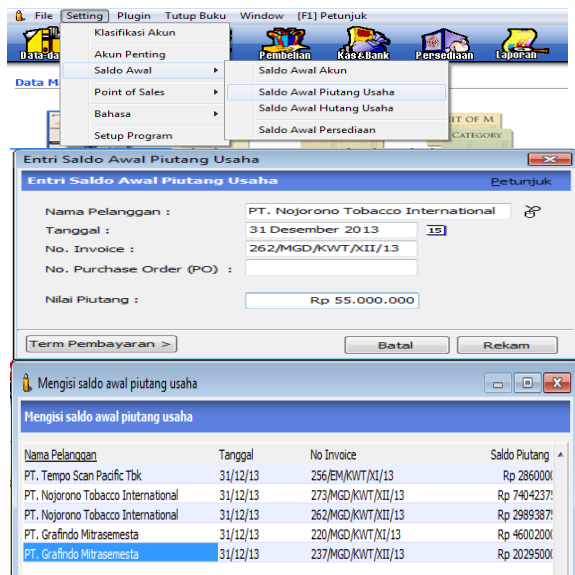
File Setting Plugin Tutup Buku Window [F1] Petunjuk

Data-da Pembelian Kas&Bank Persediaan Laporan

Data M

Klasifikasi Akun
Akun Penting
Saldo Awal
Point of Sales
Bahasa
Setup Program

Saldo Awal Akun
Saldo Awal Piutang Usaha
Saldo Awal Hutang Usaha
Saldo Awal Persediaan

IT OF M
CATEGORY

Entri Saldo Awal Piutang Usaha

Entri Saldo Awal Piutang Usaha Petunjuk

Nama Pelanggan : PT. Nojorono Tobacco International
Tanggal : 31 Desember 2013 15
No. Invoice : 262/MGD/KWT/XII/13
No. Purchase Order (PO) :

Nilai Piutang : Rp 55.000.000

Term Pembayaran > Batal Rekam

Mengisi saldo awal piutang usaha

Mengisi saldo awal piutang usaha

| Nama Pelanggan | Tanggal | No Invoice | Saldo Piutang |
|---|---|---|---|
| PT. Tempo Scan Pacific Tbk | 31/12/13 | 256/EM/KWT/XI/13 | Rp 2860000 |
| PT. Nojorono Tobacco International | 31/12/13 | 273/MGD/KWT/XII/13 | Rp 7404237 |
| PT. Nojorono Tobacco International | 31/12/13 | 262/MGD/KWT/XII/13 | Rp 2989387 |
| PT. Grafindo Mitrasemesta | 31/12/13 | 220/MGD/KWT/XI/13 | Rp 4600200 |
| PT. Grafindo Mitrasemesta | 31/12/13 | 237/MGD/KWT/XII/13 | Rp 2029500 |